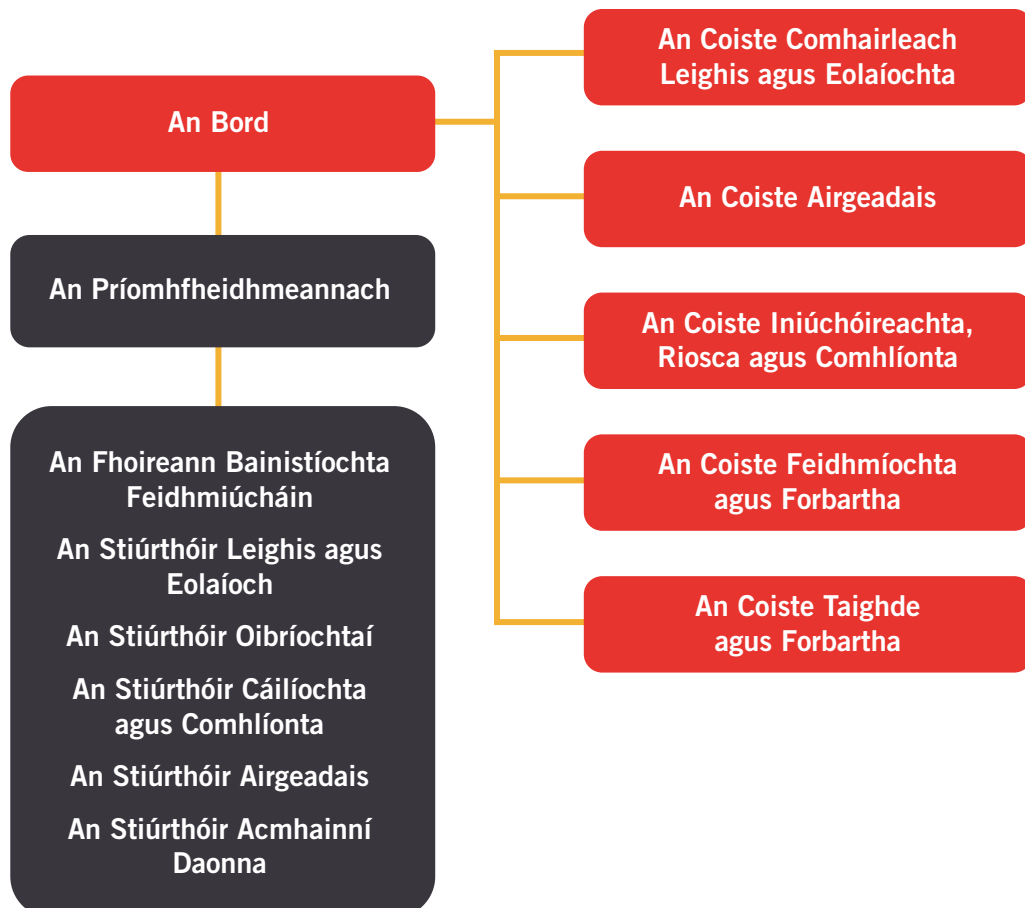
An Bord

An Príomhfheidhmeannach

An Fhoireann Bainistíochta Feidhmiúcháin

An Stiúrthóir Leighis agus Eolaíoch

An Stiúrthóir Oibríochtaí

An Stiúrthóir Cáilíochta agus Comhlíonta

An Stiúrthóir Airgeadais

An Stiúrthóir Acmhainní Daonna

An Coiste Comhairleach Leighis agus Eolaíochta

An Coiste Airgeadais

An Coiste Iniúchóireachta, Riosca agus Comhlíonta

An Coiste Feidhmíochta agus Forbartha

An Coiste Taighde agus Forbartha